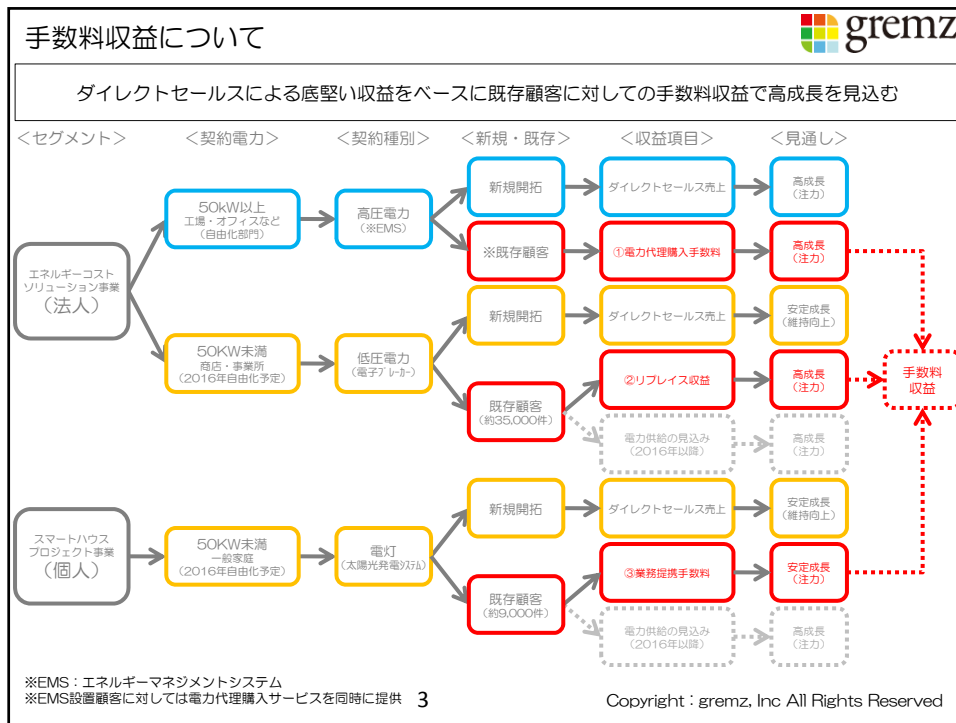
手数料収益について

gremz

ダイレクトセールスによる底堅い収益をベースに既存顧客に対しての手数料収益で高成長を見込む

＜セグメント＞ ＜契約電力＞ ＜契約種別＞ ＜新規・既存＞ ＜収益項目＞ ＜見通し＞

エネルギーコスト ソリューション事業 （法人）

50kW以上 工場・オフィスなど （自由化部門）

高圧電力 （※EMS）

新規開拓

ダイレクトセールス売上

高成長 （注力）

※既存顧客

①電力代理購入手数料

高成長 （注力）

50KW未満 商店・事業所 （2016年自由化予定）

低圧電力 （電子ブレーカー）

新規開拓

ダイレクトセールス売上

安定成長 （維持向上）

既存顧客 （約35,000件）

②リプレイス収益

高成長 （注力）

手数料 収益

電力供給の見込み （2016年以降）

高成長 （注力）

スマートハウス プロジェクト事業 （個人）

50KW未満 一般家庭 （2016年自由化予定）

電灯 （太陽光発電システム）

新規開拓

ダイレクトセールス売上

安定成長 （維持向上）

既存顧客 （約9,000件）

③業務提携手数料

安定成長 （注力）

電力供給の見込み （2016年以降）

高成長 （注力）

※EMS：エネルギーマネジメントシステム
※EMS設置顧客に対しては電力代理購入サービスを同時に提供

3

Copyright：gremz, Inc All Rights Reserved